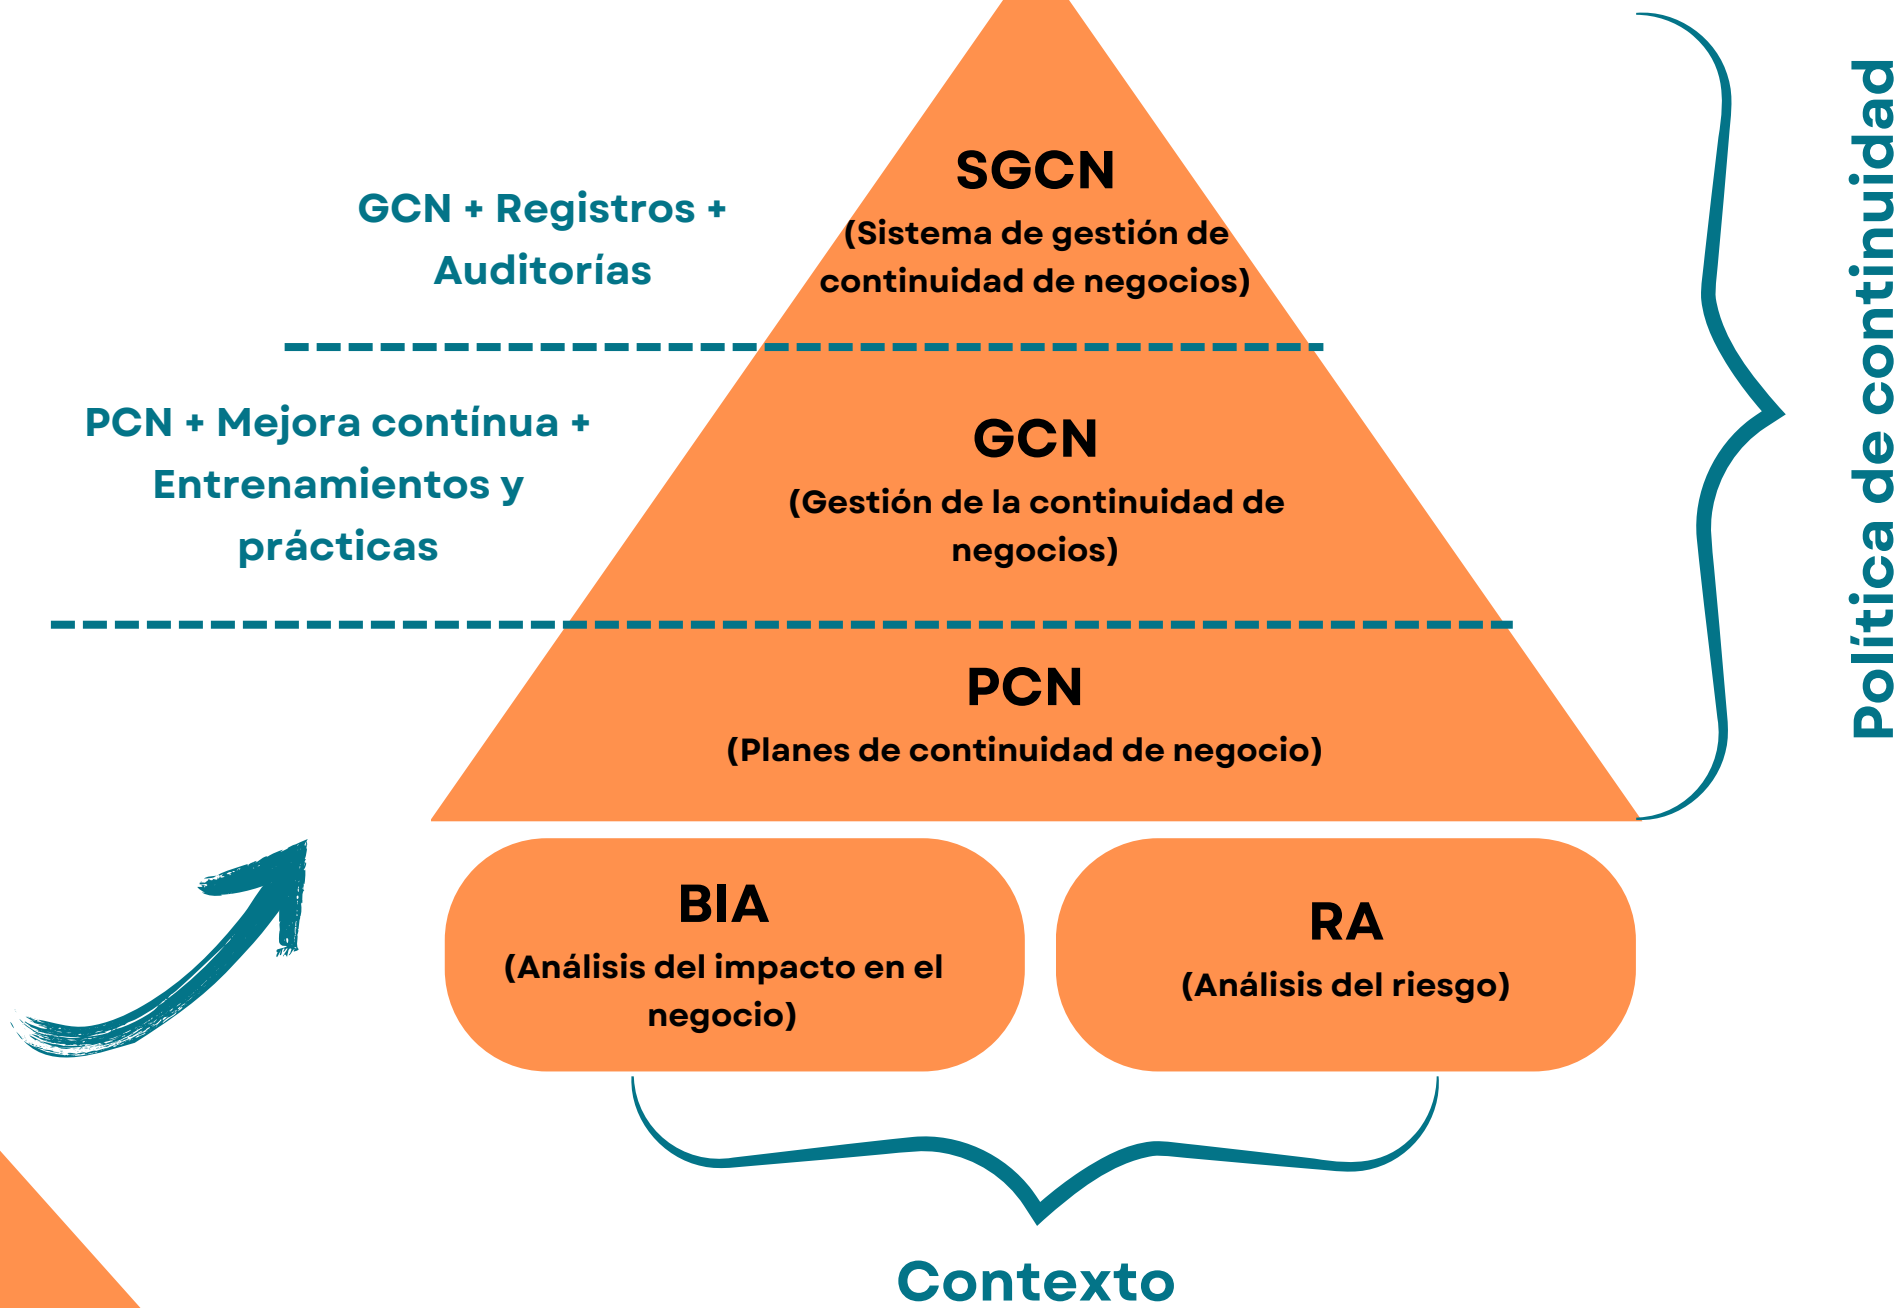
GCN + Registros + Auditorías

SGCN
(Sistema de gestión de continuidad de negocios)

PCN + Mejora contínua + Entrenamientos y prácticas

GCN
(Gestión de la continuidad de negocios)

PCN
(Planes de continuidad de negocio)

Política de continuidad

BIA
(Análisis del impacto en el negocio)

RA
(Análisis del riesgo)

Contexto